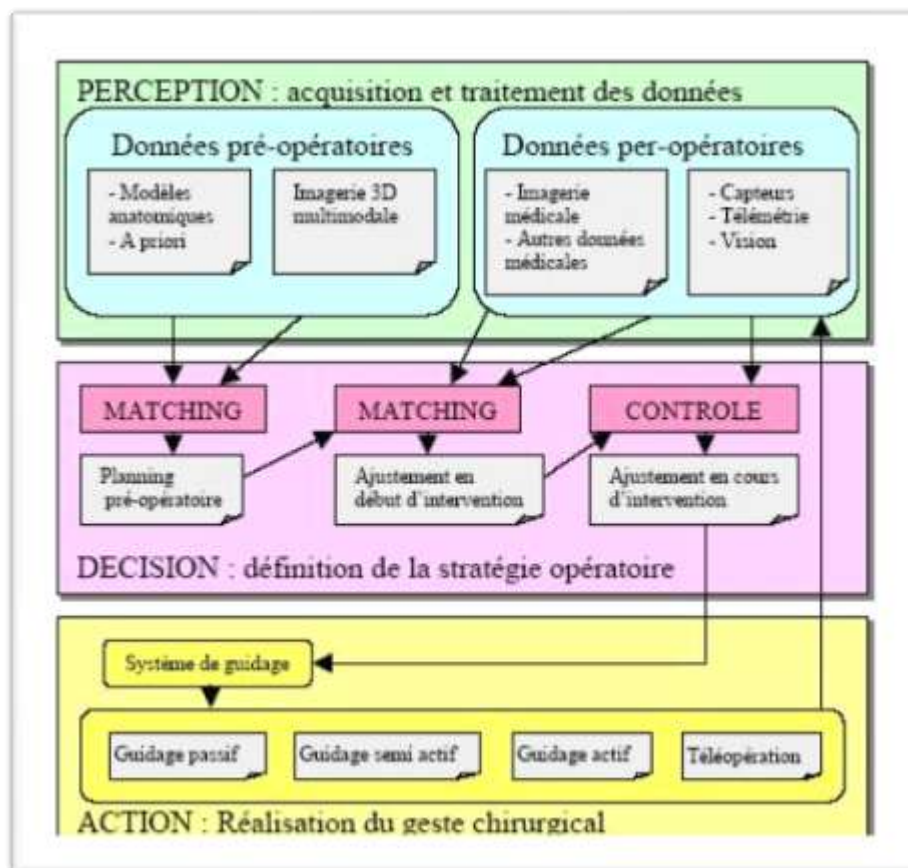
PERCEPTION : acquisition et traitement des données

Données pré-opératoires

- Modèles anatomiques
- A priori

Imagerie 3D multimodale

Données per-opératoires

- Imagerie médicale
- Autres données médicales

- Capteurs
- Télémétrie
- Vision

MATCHING

MATCHING

CONTROLE

Planning pré-opératoire

Ajustement en début d'intervention

Ajustement en cours d'intervention

DECISION : définition de la stratégie opératoire

Système de guidage

Guidage passif

Guidage semi actif

Guidage actif

Téleopération

ACTION : Réalisation du geste chirurgical